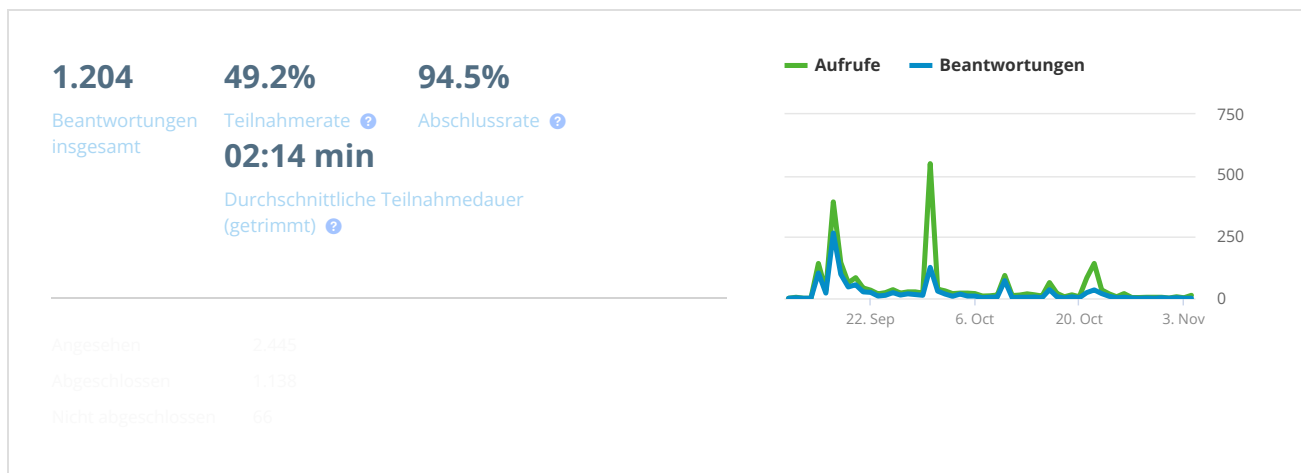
1.204
Beantwortungen insgesamt

49.2%
Teilnahmerate ?

94.5%
Abschlussrate ?

02:14 min
Durchschnittliche Teilnahmedauer (getrimmt) ?

Angesehen 2.445
Abgeschlossen 1.138
Nicht abgeschlossen 66

Aufrufe Beantwortungen

750
500
250
0

22. Sep 6. Oct 20. Oct 3. Nov